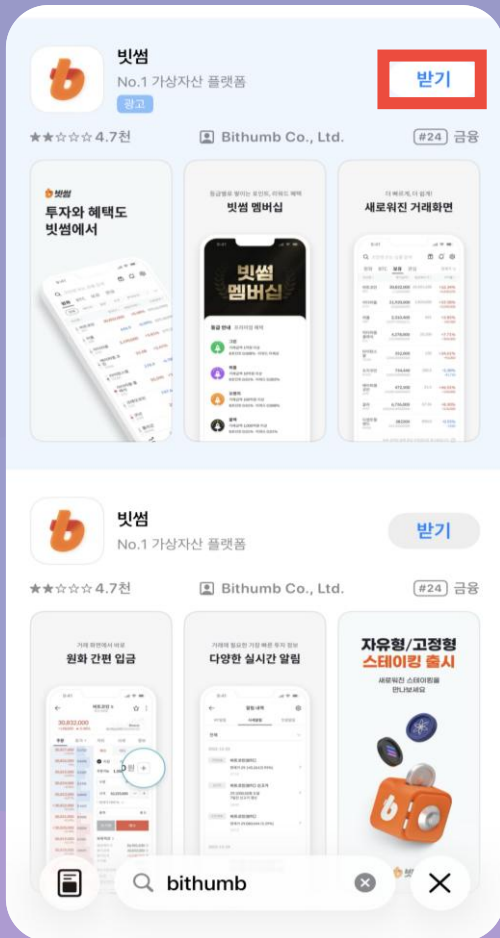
빗썸
No.1 가상자산 플랫폼
광고
받기
★★☆☆☆ 4.7천
Bithumb Co., Ltd.
#24 금융

빗썸
투자와 혜택도 빗썸에서

등급별로 받아는 포인트, 리워드 혜택
빗썸 멤버십
빗썸 멤버십

더 빠르게, 더 쉽게!
새로워진 거래화면

빗썸
No.1 가상자산 플랫폼
받기
★★☆☆☆ 4.7천
Bithumb Co., Ltd.
#24 금융

거래 화면에서 바로
원화 간편 입금

거래에 필요한 가장 빠른 투자 정보
다양한 실시간 알림

자유형/고정형
스테이킹 출시
새로워진 스테이킹을 만나보세요

bithumb